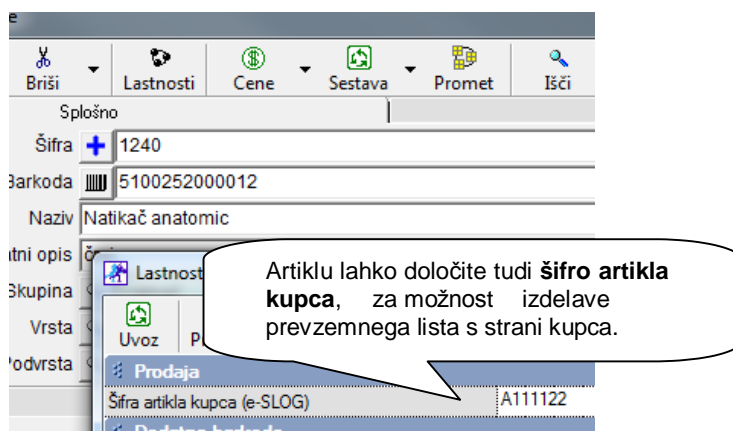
e

Briši
Lastnosti
Cene
Sestava
Promet
Išči

Splošno

Šifra
1240
Barkoda
5100252000012
Naziv
Natikač anatomic
atni opis
Skupina
Vrsta
Podvrsta

Lastnost
Uvoz
P

Prodaja
Šifra artikla kupca (e-SLOG)
A111122

Artiklu lahko določite tudi **šifro artikla kupca**, za možnost izdelave prevzemnega lista s strani kupca.